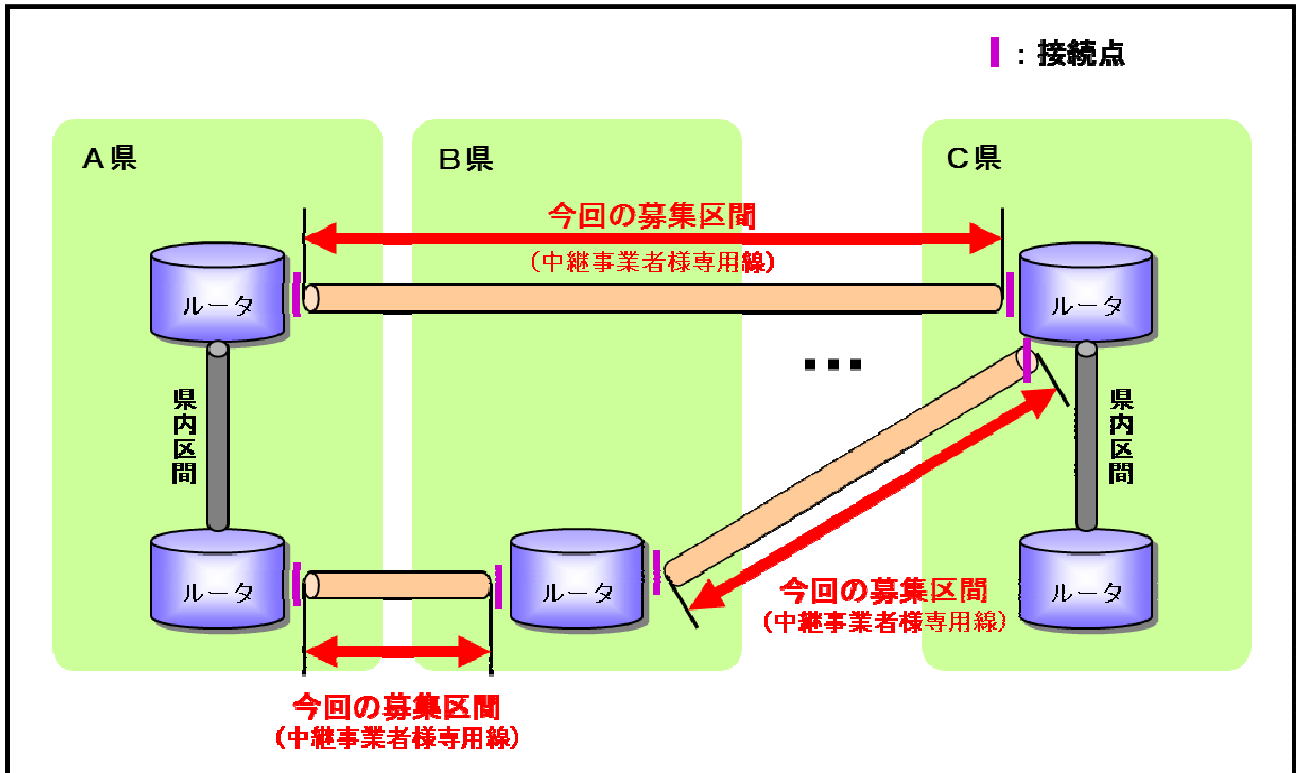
：接続点

A県

B県

C県

今回の募集区間
（中継事業者様専用線）

ルータ

ルータ

・・・

県内区間

県内区間

ルータ

ルータ

ルータ

今回の募集区間
（中継事業者様専用線）

今回の募集区間
（中継事業者様専用線）